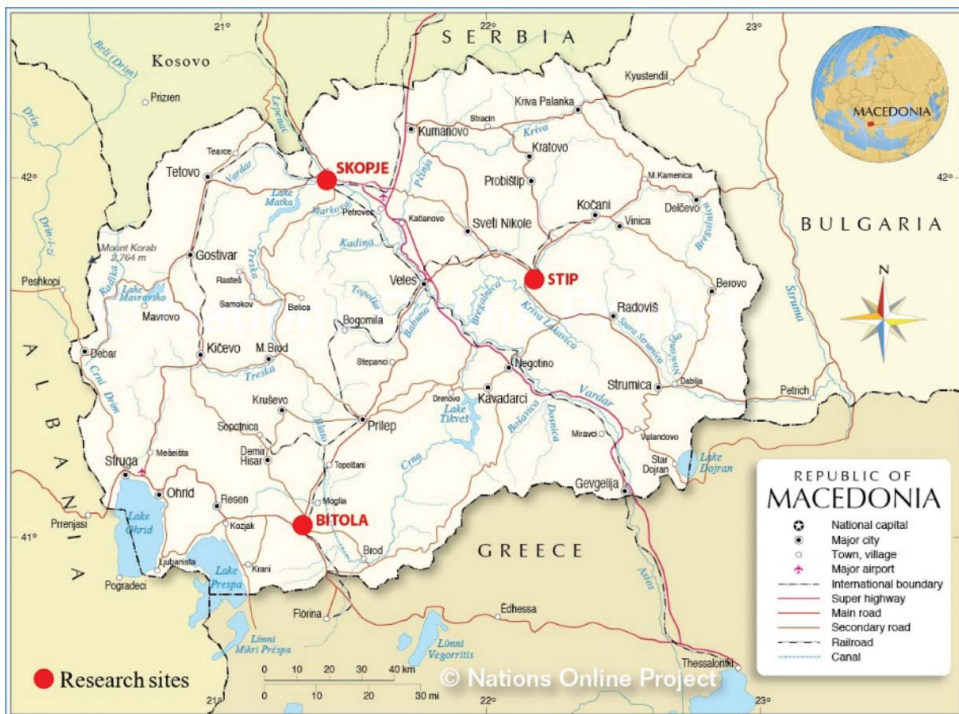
21°
22°
23°
SERBIA
Kosovo
Beli Drim
Prizren
Kyustendil
Kriva Palanka
Stracin
Kumanovo
Kriva
Kratovo
Lepenac
Drin
SKOPJE
Pčinja
Tearce
Tetovo
Vardar
Probištip
M. Kamenica
Kočani
Delčevo
42°
42°
Lake Matka
Markova
Petrovec
Katlanovo
Sveti Nikole
Vinica
Bregalnica
BULGARIA
Drin-i-Zi
Mount Korab 2,764 m
Gostivar
Kadina
Peshkopi
Radika
Rasteš
Treska
Veles
STIP
Berovo
Lake Mavrovsko
Samokov
Topolka
Belica
Bregalnica
Radoviš
N
Mavrovo
Bogomila
Babuna
Kriva Lakavica
Struma
Strumica
ALBANIA
Kičevo
M. Brod
Stara Strumica
Debar
Crni Drim
Stepanci
Negotino
Treska
Strumica
Dabilja
Kruševo
Kavadarci
Vardar
Petrich
Drenovo
Sopotnica
Prilep
Lake Tikveš
Boškovica
Dosnica
Miravci
Valandovo
Struga
Meševišta
Demir Hisar
Topolčani
Crna
Lake Dojran
Star Dojran
Gevgelija
REPUBLIC OF MACEDONIA
Ohrid
Resen
Moglia
Lake Ohrid
BITOLA
National capital
Major city
Town, village
Major airport
International boundary
Super highway
Main road
Secondary road
Railroad
Canal
41°
Kozjak
Prrenjasi
GREECE
Brod
Ljubanista
Krani
Lake Prespa
Axios
Pogradeci
Édhessa
Flórina
Limni Mikri Préspa
Limni Vegorritis
Thessaloniki
Research sites
0 10 20 30 40 km
0 10 20 30 mi
© Nations Online Project
23°
MACEDONIA